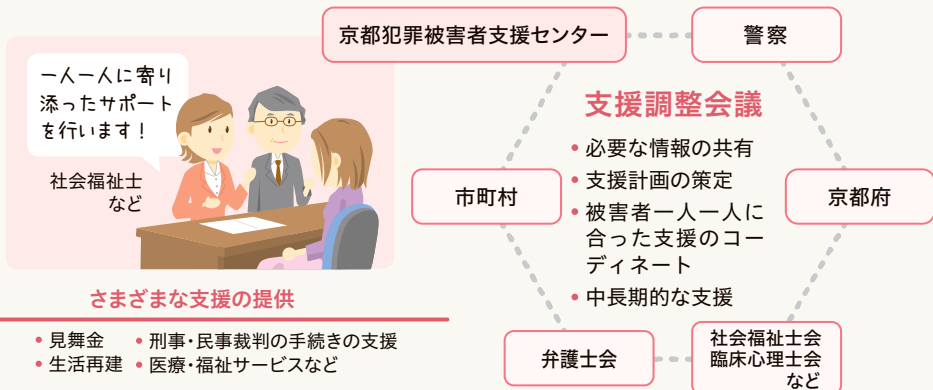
一人一人に寄り添ったサポートを行います！

社会福祉士など

さまざまな支援の提供

• 見舞金
• 生活再建
• 刑事・民事裁判の手続きの支援
• 医療・福祉サービスなど

京都犯罪被害者支援センター

警察

支援調整会議

• 必要な情報の共有
• 支援計画の策定
• 被害者一人一人に合った支援のコーディネート
• 中長期的な支援

市町村

京都府

弁護士会

社会福祉士会
臨床心理士会
など